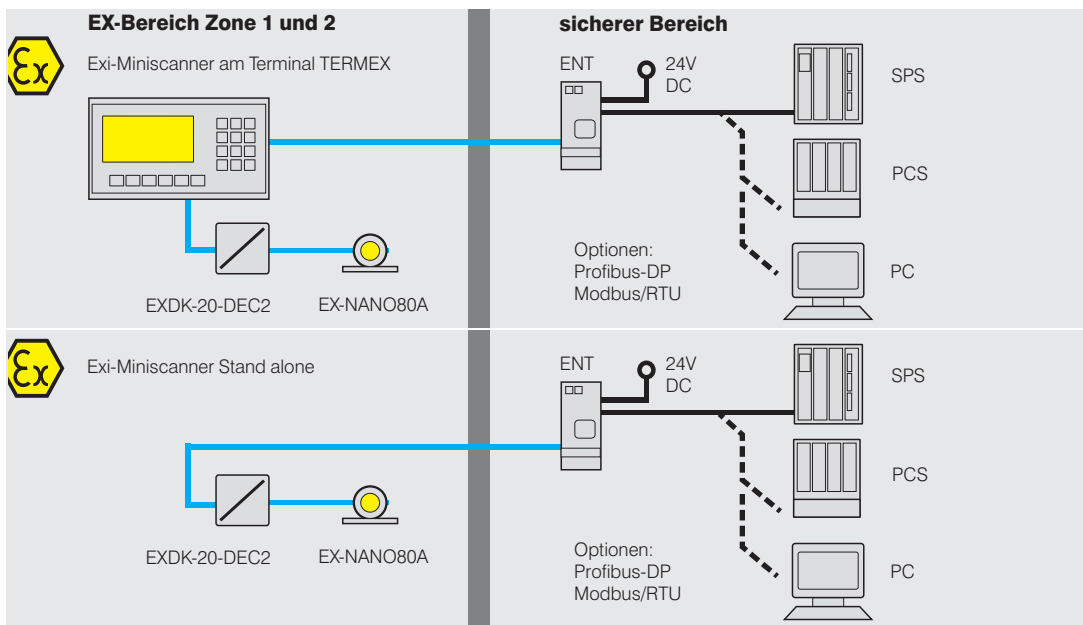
EX-Bereich Zone 1 und 2

sicherer Bereich

Ex

Exi-Miniscanner am Terminal TERMEX

ENT

24V DC

SPS

PCS

Optionen:
Profibus-DP
Modbus/RTU

PC

EXDK-20-DEC2

EX-NANO80A

Ex

Exi-Miniscanner Stand alone

ENT

24V DC

SPS

PCS

EXDK-20-DEC2

EX-NANO80A

Optionen:
Profibus-DP
Modbus/RTU

PC